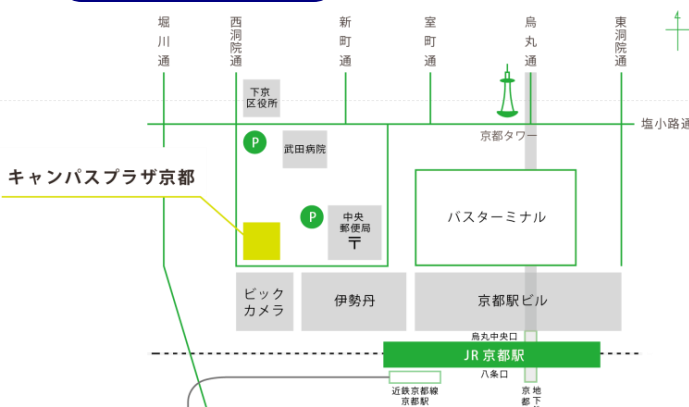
堀川通

西洞院通

新町通

室町通

烏丸通

東洞院通

下京区役所

塩小路通

京都タワー

P

武田病院

キャンパスプラザ京都

P

中央郵便局

〒

バスターミナル

ビックカメラ

伊勢丹

京都駅ビル

烏丸中央口

JR 京都駅

八条口

近鉄京都線京都駅

京地都下